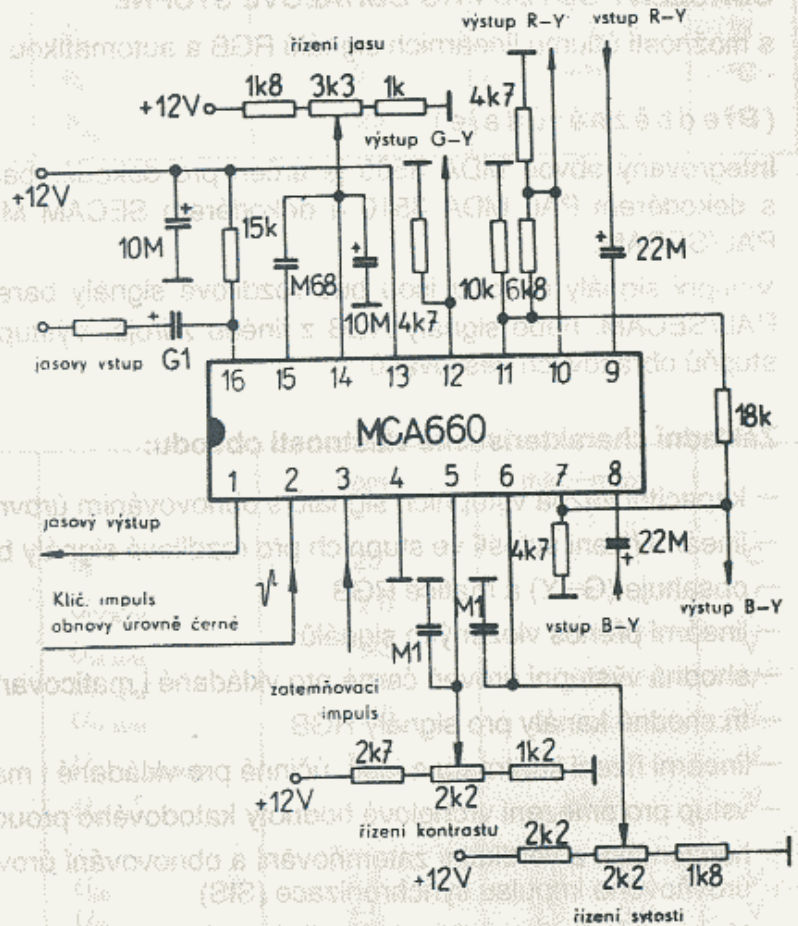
řízení jasu
výstup R–Y
vstup R–Y
+12V
1k8
3k3
1k
4k7
výstup G–Y
+12V
10M
15k
M68
10M
4k7
10k
6k8
22M
jasový vstup
G1
16
15
14
13
12
11
10
9
MCA660
18k
1
2
3
4
5
6
7
8
jasový výstup
4k7
22M
Klič. impuls obnovy úrovně černé
M1
M1
vstup B–Y
výstup B–Y
zatemňovací impuls
2k7
1k2
+12V
2k2
řízení kontrastu
2k2
+12V
2k2
1k8
řízení sytosti